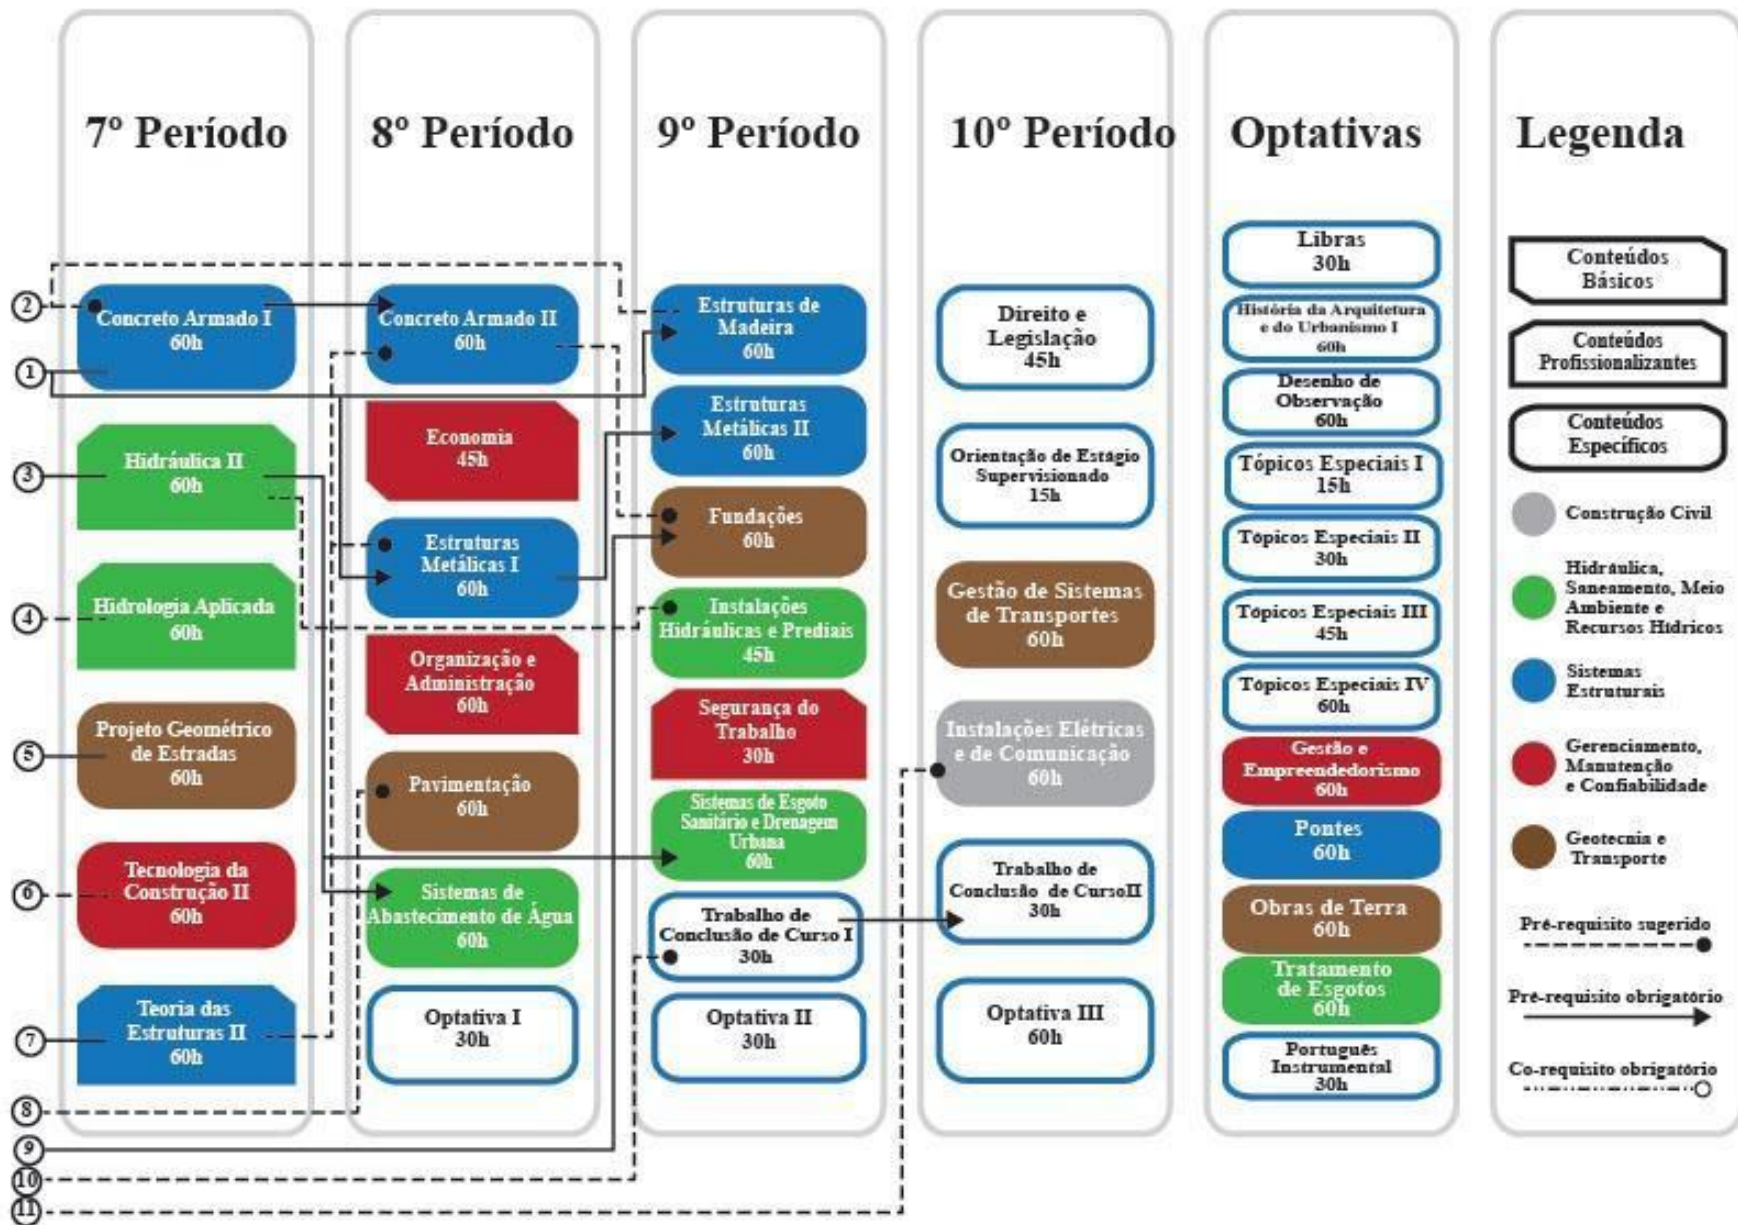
7º Período

Concreto Armado I
60h

Hidráulica II
60h

Hidrologia Aplicada
60h

Projeto Geométrico de Estradas
60h

Tecnologia da Construção II
60h

Teoria das Estruturas II
60h

8º Período

Concreto Armado II
60h

Economia
45h

Estruturas Metálicas I
60h

Organização e Administração
60h

Pavimentação
60h

Sistemas de Abastecimento de Água
60h

Optativa I
30h

9º Período

Estruturas de Madeira
60h

Estruturas Metálicas II
60h

Fundações
60h

Instalações Hidráulicas e Prediais
45h

Segurança do Trabalho
30h

Sistemas de Esgoto Sanitário e Drenagem Urbana
60h

Trabalho de Conclusão de Curso I
30h

Optativa II
30h

10º Período

Direito e Legislação
45h

Orientação de Estágio Supervisionado
15h

Gestão de Sistemas de Transportes
60h

Instalações Elétricas e de Comunicação
60h

Trabalho de Conclusão de CursoII
30h

Optativa III
60h

Optativas

Libras
30h

História da Arquitetura e do Urbanismo I
60h

Desenho de Observação
60h

Tópicos Especiais I
15h

Tópicos Especiais II
30h

Tópicos Especiais III
45h

Tópicos Especiais IV
60h

Gestão e Empreendedorismo
60h

Pontes
60h

Obras de Terra
60h

Tratamento de Esgotos
60h

Português Instrumental
30h

Legenda

Conteúdos Básicos

Conteúdos Profissionalizantes

Conteúdos Específicos

Construção Civil

Hidráulica, Saneamento, Meio Ambiente e Recursos Hídricos

Sistemas Estruturais

Gerenciamento, Manutenção e Confiabilidade

Geotecnia e Transporte

Pré-requisito sugerido

Pré-requisito obrigatório

Co-requisito obrigatório

1 2 3 4 5 6 7 8 9 10 11